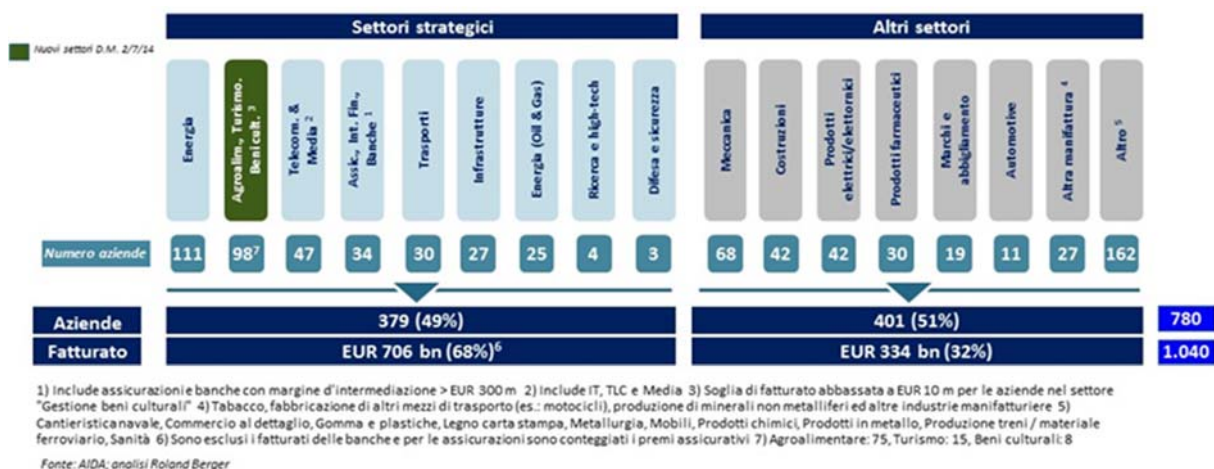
Settori strategici

Altri settori

Nuovi settori D.M. 2/7/14

| | Energia | Agroalim., Turismo, Beni cult. ³ | Telecom. & Media ² | Assic., Int. Fin., Banche ¹ | Trasporti | Infrastrutture | Energia (Oil & Gas) | Ricerca e high-tech | Difesa e sicurezza | Meccanica | Costruzioni | Prodotti elettrici/elettronici | Prodotti farmaceutici | Marchi e abbigliamento | Automotive | Altra manifattura ⁴ | Altro ⁵ |
|---|---|---|---|---|---|---|---|---|---|---|---|---|---|---|---|---|---|
| Numero aziende | 111 | $98^7$ | 47 | 34 | 30 | 27 | 25 | 4 | 3 | 68 | 42 | 42 | 30 | 19 | 11 | 27 | 162 |

| | Settori strategici | Altri settori | |
|---|---|---|---|
| Aziende | 379 (49%) | 401 (51%) | 780 |
| Fatturato | EUR 706 bn (68%)⁶ | EUR 334 bn (32%) | 1.040 |

1) Include assicurazioni e banche con margine d'intermediazione > EUR 300 m 2) Include IT, TLC e Media 3) Soglia di fatturato abbassata a EUR 10 m per le aziende nel settore "Gestione beni culturali" 4) Tabacco, fabbricazione di altri mezzi di trasporto (es.: motocicli), produzione di minerali non metalliferi ed altre industrie manifatturiere 5) Cantieristica navale, Commercio al dettaglio, Gomma e plastiche, Legno carta stampa, Metallurgia, Mobili, Prodotti chimici, Prodotti in metallo, Produzione treni / materiale ferroviario, Sanità 6) Sono esclusi i fatturati delle banche e per le assicurazioni sono conteggiati i premi assicurativi 7) Agroalimentare: 75, Turismo: 15, Beni culturali: 8

Fonte: AIDA; analisi Roland Berger